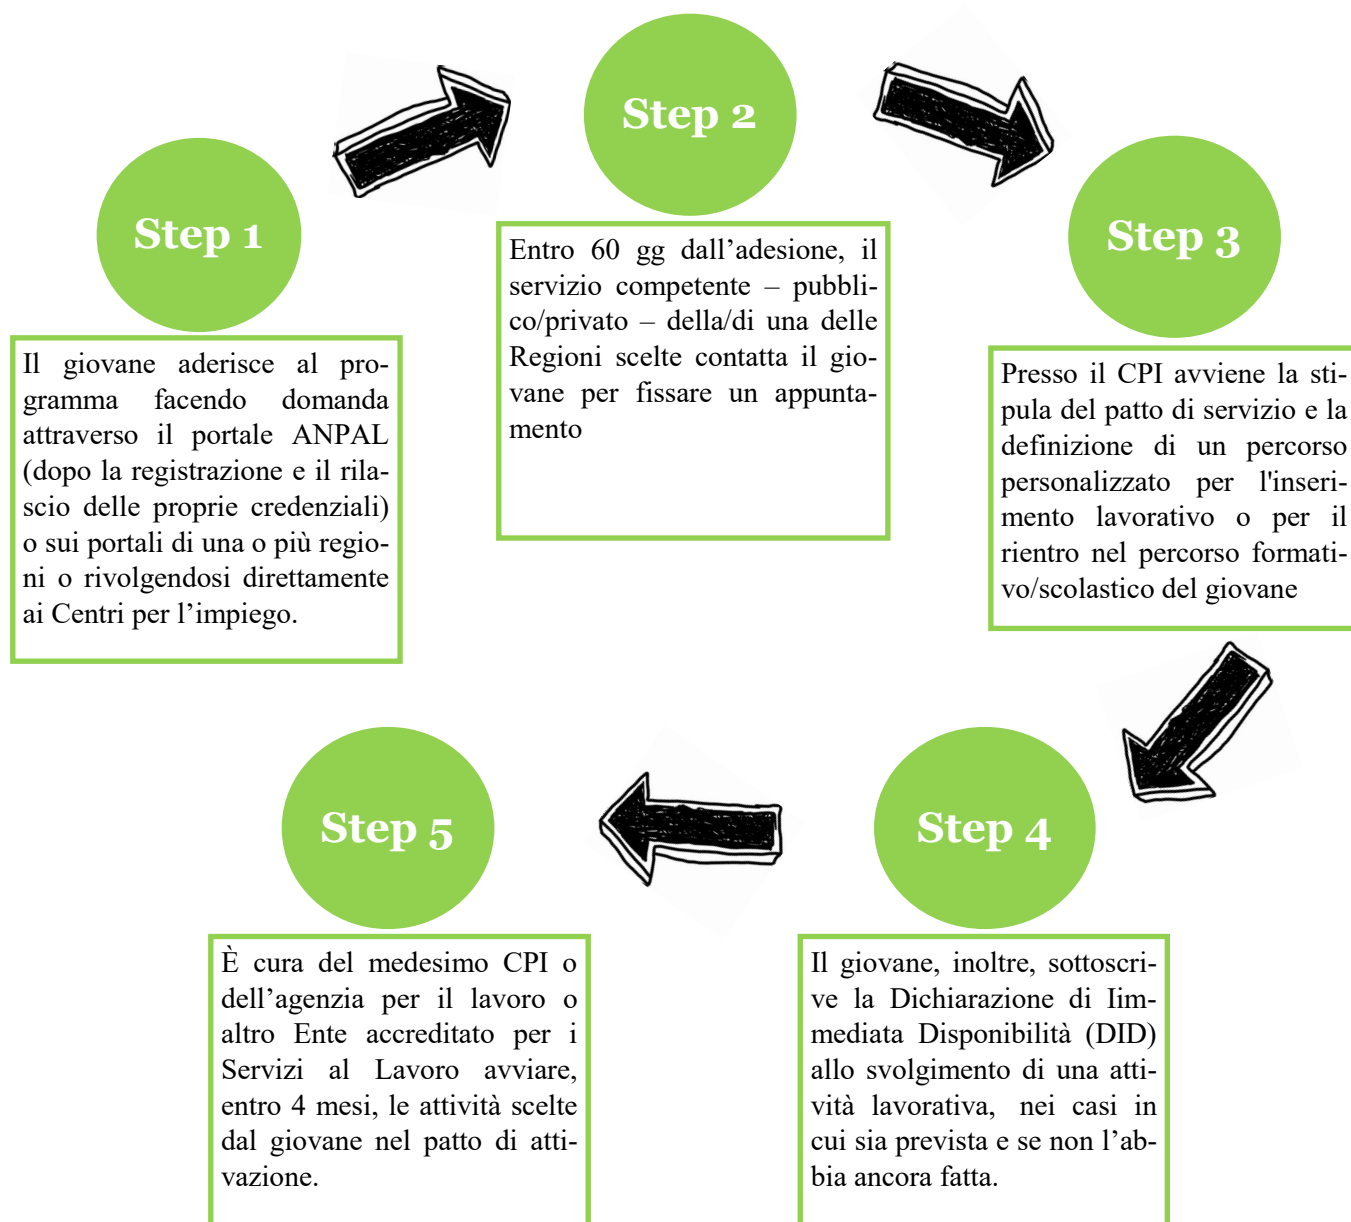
Step 1

Il giovane aderisce al programma facendo domanda attraverso il portale ANPAL (dopo la registrazione e il rilascio delle proprie credenziali) o sui portali di una o più regioni o rivolgendosi direttamente ai Centri per l’impiego.

Step 2

Entro 60 gg dall’adesione, il servizio competente – pubblico/privato – della/di una delle Regioni scelte contatta il giovane per fissare un appuntamento

Step 3

Presso il CPI avviene la stipula del patto di servizio e la definizione di un percorso personalizzato per l'inserimento lavorativo o per il rientro nel percorso formativo/scolastico del giovane

Step 4

Il giovane, inoltre, sottoscrive la Dichiarazione di Immediata Disponibilità (DID) allo svolgimento di una attività lavorativa, nei casi in cui sia prevista e se non l’abbia ancora fatta.

Step 5

È cura del medesimo CPI o dell’agenzia per il lavoro o altro Ente accreditato per i Servizi al Lavoro avviare, entro 4 mesi, le attività scelte dal giovane nel patto di attivazione.